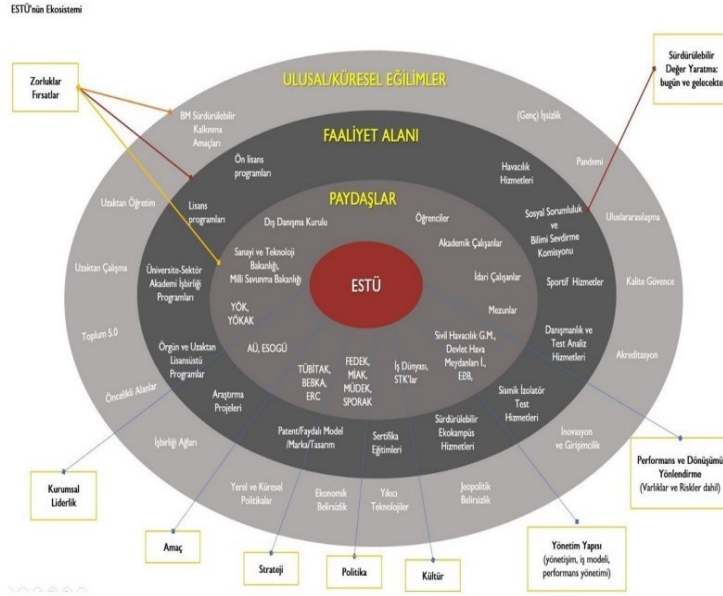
ESTÜ'nün Ekosistemi

Zorluklar Fırsatlar

Sürdürülebilir Değer Yaratma: bugün ve gelecekte

ULUSAL/KÜRESEL EĞİLİMLER

BM Sürdürülebilir Kalkınma Amaçları

(Genç) İşsizlik

Pandemi

Uzaktan Öğretim

Uzaktan Çalışma

Uluslararasılaşma

Kalite Güvence

Toplum 5.0

Akreditasyon

Öncelikli Alanlar

İşbirliği Ağları

İnovasyon ve Girişimcilik

Yerel ve Küresel Politikalar

Ekonomik Belirsizlik

Yıkıcı Teknolojiler

Jeopolitik Belirsizlik

FAALİYET ALANI

Ön lisans programları

Lisans programları

Havacılık Hizmetleri

Sosyal Sorumluluk ve Bilimi Sevdirme Komisyonu

Sportif Hizmetler

Üniversite-Sektör Akademi İşbirliği Programları

Danışmanlık ve Test Analiz Hizmetleri

Örgün ve Uzaktan Lisansüstü Programlar

Araştırma Projeleri

Sismik İzolatör Test Hizmetleri

Patent/Faydalı Model /Marka/Tasarım

Sertifika Eğitimleri

Sürdürülebilir Ekokampüs Hizmetleri

PAYDAŞLAR

Dış Danışma Kurulu

Öğrenciler

Akademik Çalışanlar

Sanayi ve Teknoloji Bakanlığı, Milli Savunma Bakanlığı

İdari Çalışanlar

ESTÜ

Mezunlar

YÖK, YÖKAK

AÜ, ESOGÜ

Sivil Havacılık G.M., Devlet Hava Meydanları İ., EBB,

TÜBİTAK, BEBKA, ERC

FEDEK, MİAK, MÜDEK, SPORAK

İş Dünyası, STK'lar

Kurumsal Liderlik

Amaç

Strateji

Politika

Kültür

Yönetim Yapısı (yönetişim, iş modeli, performans yönetimi)

Performans ve Dönüşümü Yönlendirme (Varlıklar ve Riskler dahil)